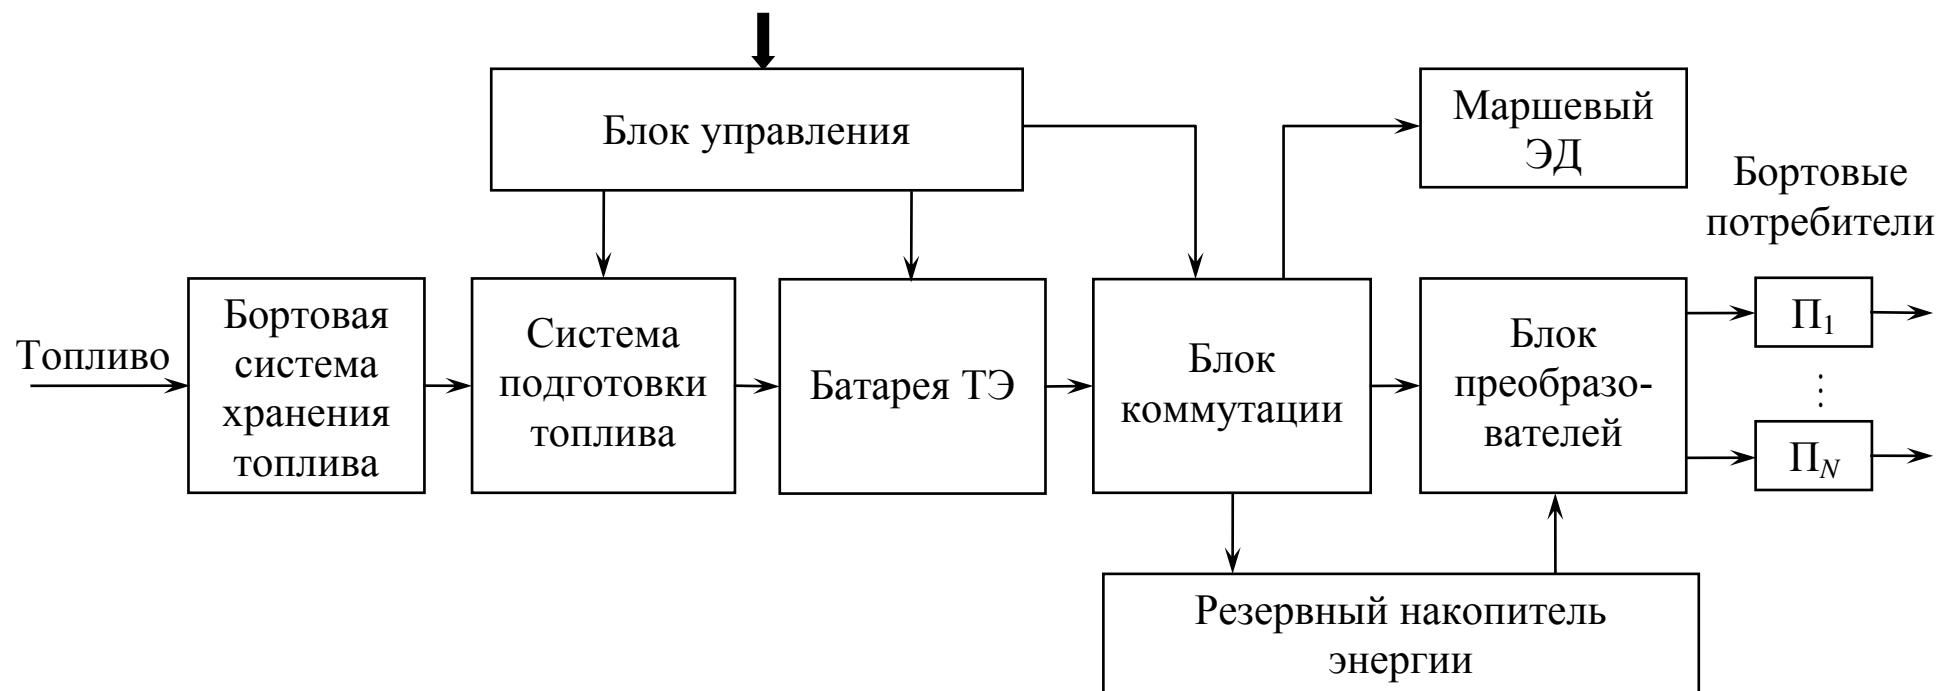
Блок управления

Маршевый ЭД

Бортовые потребители

Топливо

Бортовая система хранения топлива

Система подготовки топлива

Батарея ТЭ

Блок коммутации

Блок преобразователей

$П_1$

⋮

$П_N$

Резервный накопитель энергии